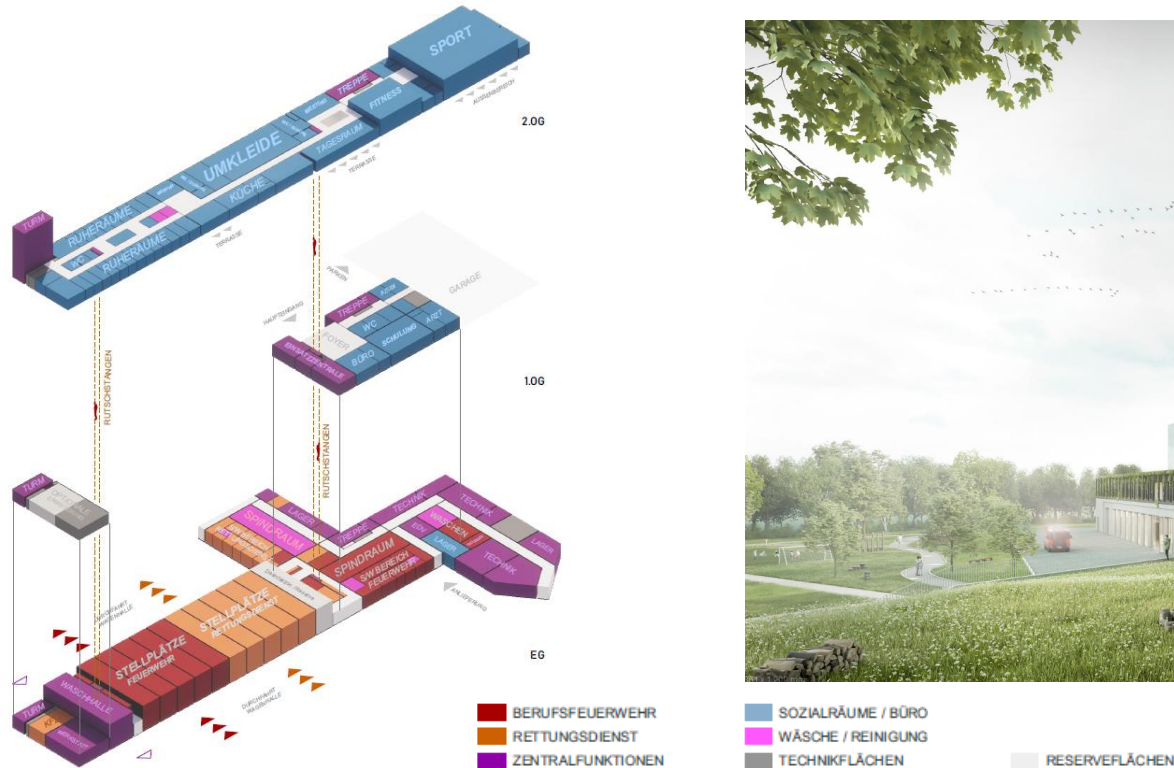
SPORT
TREPPE
FITNESS
2.OG
UMKLEIDE
TAGESRAUM
KÜCHE
TURM
RUHERÄUME
WC
RUHERÄUME
TERRASSE
TERRASSE
RUTSCHSTANGEN
GARAGE
TREPPE
WC
SCHULUNG
ARZT
FOYER
BÜRO
EINSATZZENTRALE
1.OG
RUTSCHSTANGEN
TURM
TECHNIK
TECHNIK
LAGER
SPINDRAUM
TREPPE
WASCHEN
LAGER
SPINDRAUM
SW BEREICH FEUERWEHR
TECHNIK
LAGER
STELLPLÄTZE RETTUNGSDIENST
STELLPLÄTZE FEUERWEHR
WASCHHALLE
TURM
EG
BERUFSFEUERWEHR
RETTUNGSDIENST
ZENTRALFUNKTIONEN
SOZIALRÄUME / BÜRO
WÄSCHE / REINIGUNG
TECHNIKFLÄCHEN
RESERVEFLÄCHEN